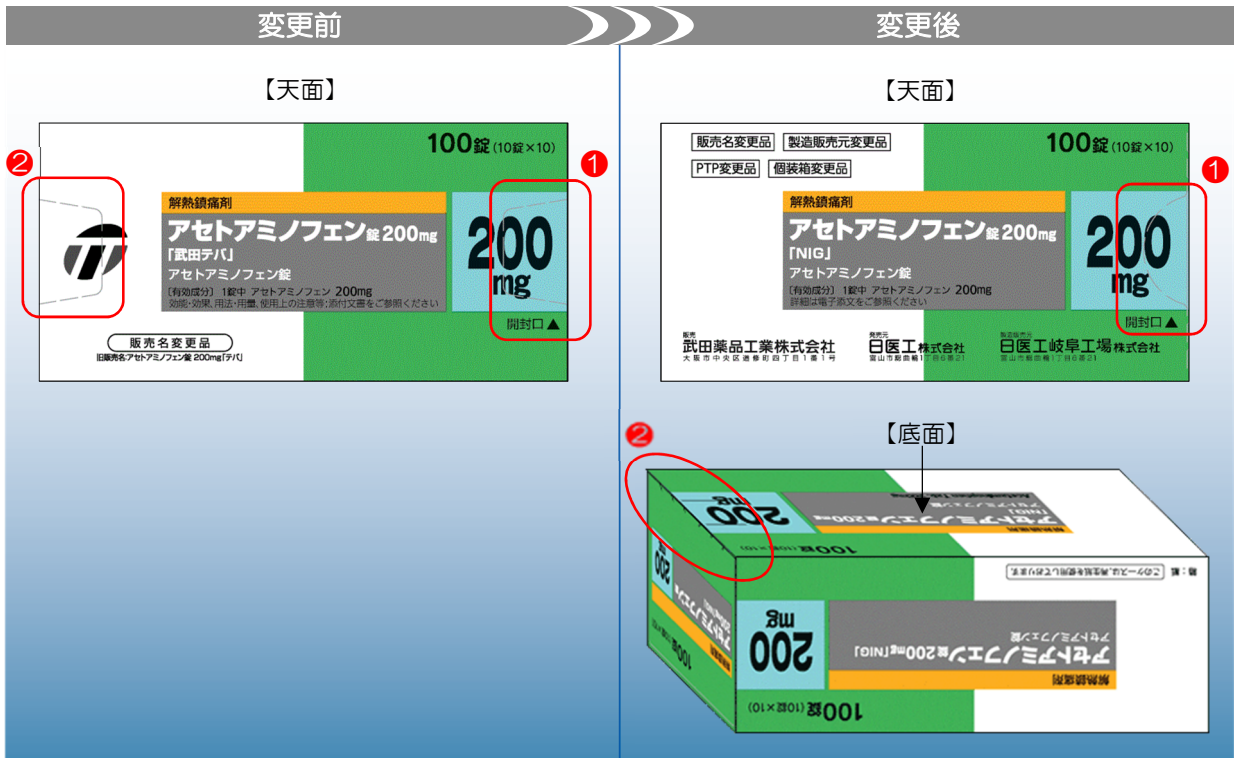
変更前

変更後

【天面】

❷

100錠 (10錠×10)

❶

解熱鎮痛剤

アセトアミノフェン錠200mg

「武田テバ」

アセトアミノフェン錠

〔有効成分〕 1錠中 アセトアミノフェン 200mg

効能・効果、用法・用量、使用上の注意等：添付文書をご参照ください

200 mg

開封口▲

販売名変更品

旧販売名:アセトアミノフェン錠 200mg「テバ」

【天面】

販売名変更品 製造販売元変更品

PTP変更品 個装箱変更品

100錠 (10錠×10)

❶

解熱鎮痛剤

アセトアミノフェン錠200mg

「NIG」

アセトアミノフェン錠

〔有効成分〕 1錠中 アセトアミノフェン 200mg

詳細は電子添文をご参照ください

200 mg

開封口▲

販売

武田薬品工業株式会社

大阪市中央区道修町四丁目1番1号

発売元

日医工株式会社

富山市総曲輪1丁目6番21

製造販売元

日医工岐阜工場株式会社

富山市総曲輪1丁目6番21

【底面】

❷

200 mg

100錠 (10錠×10)

解熱鎮痛剤

アセトアミノフェン錠200mg「NIG」

アセトアミノフェン錠

200 mg

100錠 (10錠×10)

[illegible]